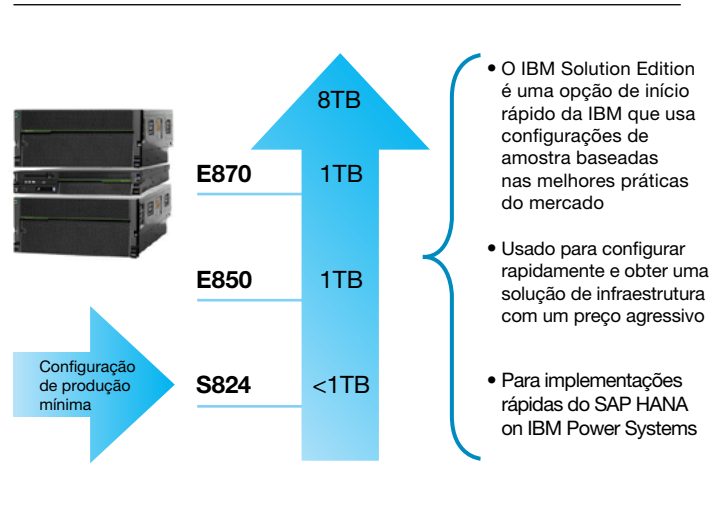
8TB

E870 1TB

E850 1TB

Configuração de produção mínima

S824 <1TB

• O IBM Solution Edition é uma opção de início rápido da IBM que usa configurações de amostra baseadas nas melhores práticas do mercado

• Usado para configurar rapidamente e obter uma solução de infraestrutura com um preço agressivo

• Para implementações rápidas do SAP HANA on IBM Power Systems